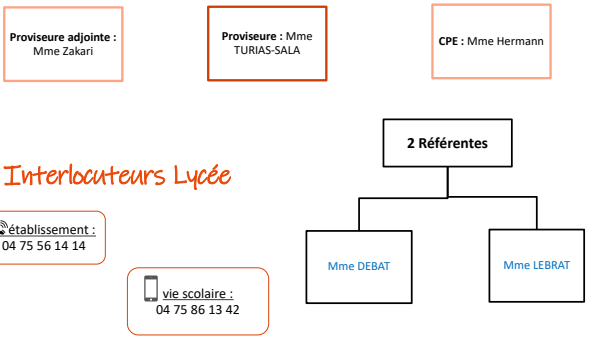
**Proviseure adjointe :** Mme Zakari

**Proviseure :** Mme TURIAS-SALA

**CPE :** Mme Hermann

Interlocuteurs Lycée

**2 Référentes**

établissement : 04 75 56 14 14

Mme DEBAT

Mme LEBRAT

vie scolaire : 04 75 86 13 42